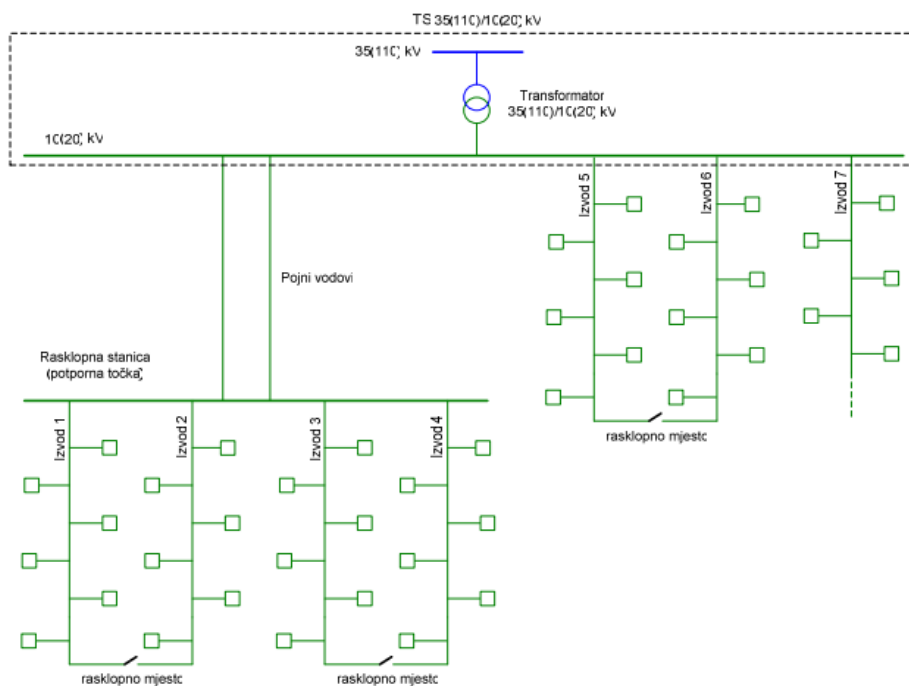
TS 35(110)/10(20) kV

35(110) kV

Transformator
35(110)/10(20) kV

10(20) kV

Izvod 5

Izvod 6

Izvod 7

Pojni vodovi

Rasklopna stanica
(potporna točka)

rasklopno mjesto

Izvod 1

Izvod 2

Izvod 3

Izvod 4

rasklopno mjesto

rasklopno mjesto